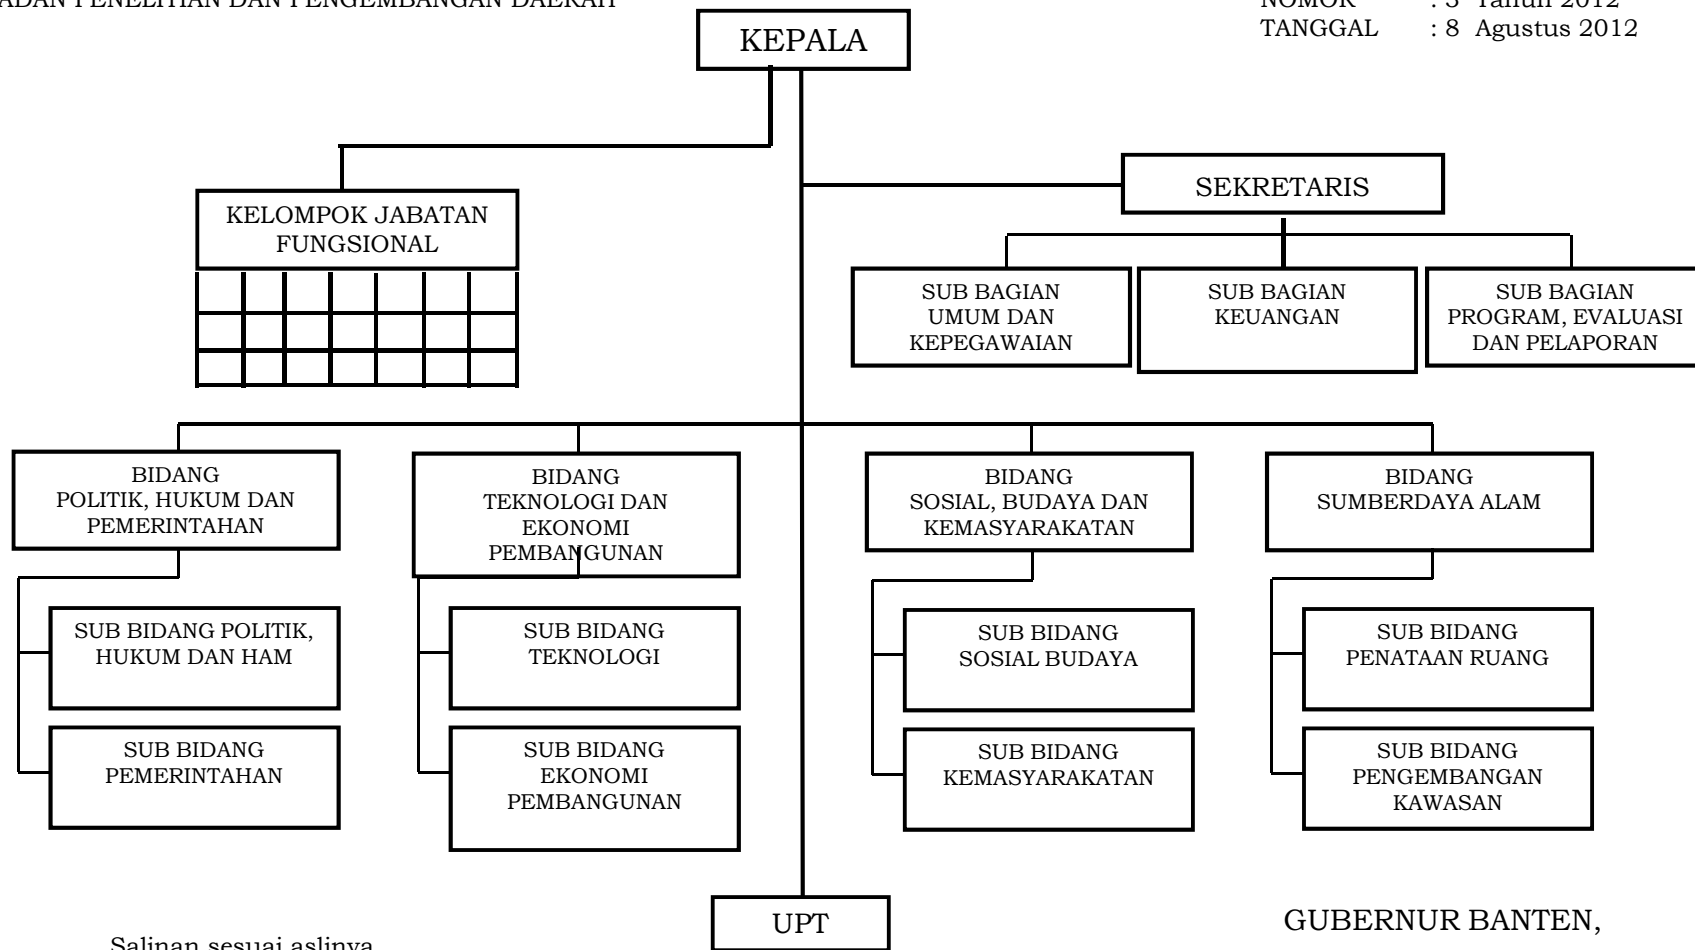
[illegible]ADAN PENELITIAN DAN PENGEMBANGAN DAERAH

NOMOR : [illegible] Tahun 2012
TANGGAL : 8 Agustus 2012

KEPALA

KELOMPOK JABATAN FUNGSIONAL

SEKRETARIS

SUB BAGIAN UMUM DAN KEPEGAWAIAN

SUB BAGIAN KEUANGAN

SUB BAGIAN PROGRAM, EVALUASI DAN PELAPORAN

BIDANG POLITIK, HUKUM DAN PEMERINTAHAN

SUB BIDANG POLITIK, HUKUM DAN HAM

SUB BIDANG PEMERINTAHAN

BIDANG TEKNOLOGI DAN EKONOMI PEMBANGUNAN

SUB BIDANG TEKNOLOGI

SUB BIDANG EKONOMI PEMBANGUNAN

BIDANG SOSIAL, BUDAYA DAN KEMASYARAKATAN

SUB BIDANG SOSIAL BUDAYA

SUB BIDANG KEMASYARAKATAN

BIDANG SUMBERDAYA ALAM

SUB BIDANG PENATAAN RUANG

SUB BIDANG PENGEMBANGAN KAWASAN

UPT

Salinan sesuai aslinya

GUBERNUR BANTEN,